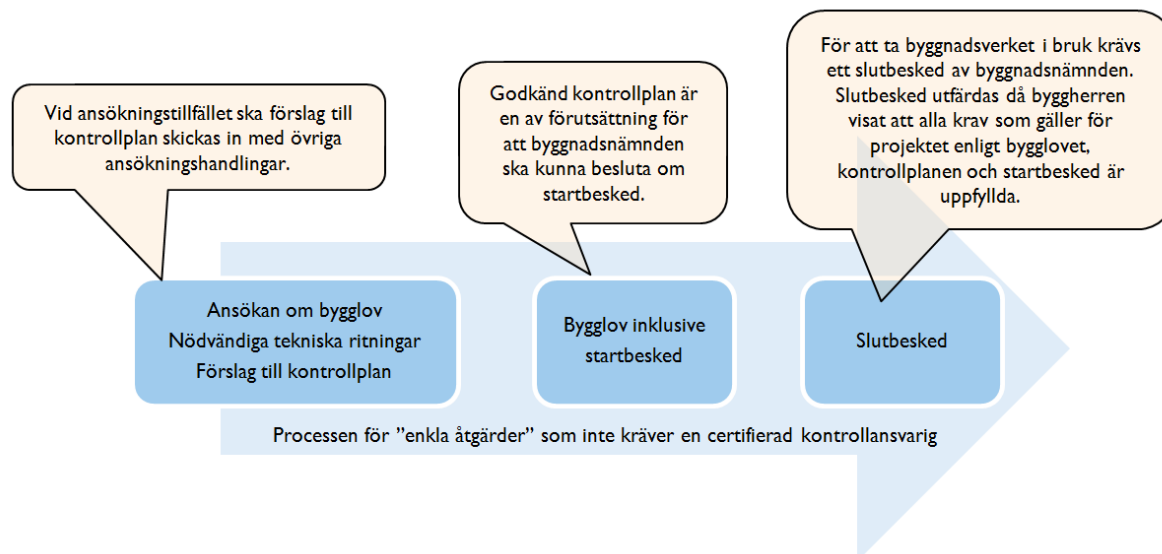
Vid ansökningstillfället ska förslag till kontrollplan skickas in med övriga ansökningshandlingar.

Godkänd kontrollplan är en av förutsättning för att byggnadsnämnden ska kunna besluta om startbesked.

För att ta byggnadsverket i bruk krävs ett slutbesked av byggnadsnämnden. Slutbesked utfärdas då byggherren visat att alla krav som gäller för projektet enligt bygglovet, kontrollplanen och startbesked är uppfyllda.

Ansökan om bygglov
Nödvändiga tekniska ritningar
Förslag till kontrollplan

Bygglov inklusive startbesked

Slutbesked

Processen för "enkla åtgärder" som inte kräver en certifierad kontrollansvarig